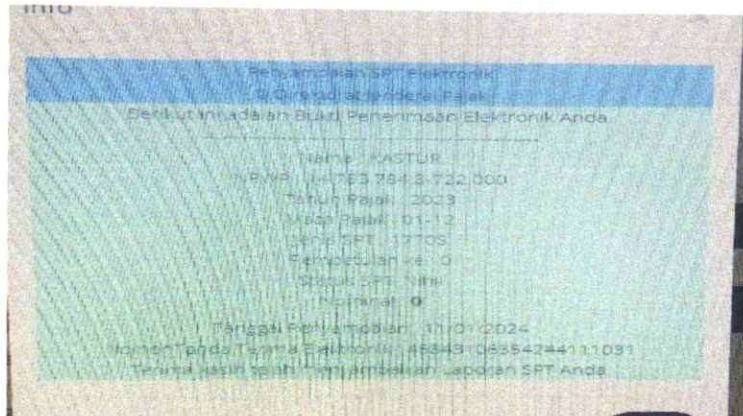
Info

Penyampaian SPT Elektronik
Direktorat Jenderal Pajak

Berikut ini adalah Bukti Penerimaan Elektronik Anda

Nama : KASTUR
NPWP : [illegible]-763.784.3-722.000
Tahun Pajak : 2023
Masa Pajak : 01-12
Jenis SPT : 1770S
Pembetulan ke : 0
Status SPT : Nihil
Nominal : 0

Tanggal Penyampaian : 11/01/2024
Nomor Tanda Terima Elektronik : 46849106354244111091
Terima kasih telah menyampaikan Laporan SPT Anda